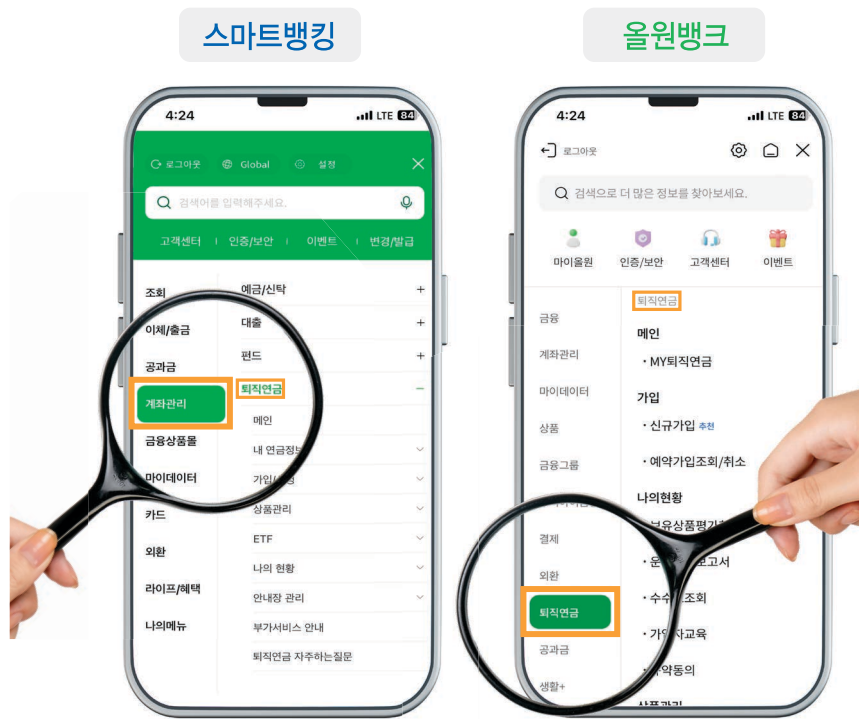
스마트뱅킹

4:24 LTE 84

로그아웃 Global 설정

검색어를 입력해주세요.

고객센터 | 인증/보안 | 이벤트 | 변경/발급

조회
이체/출금
공과금
계좌관리
금융상품몰
마이데이터
카드
외환
라이프/혜택
나의메뉴

예금/신탁 +
대출 +
펀드 +
퇴직연금 −
메인
내 연금정보
가입/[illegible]
상품관리
ETF
나의 현황
안내장 관리
부가서비스 안내
퇴직연금 자주하는질문

올원뱅크

4:24 LTE 84

로그아웃

검색으로 더 많은 정보를 찾아보세요.

마이올원 인증/보안 고객센터 이벤트

금융
계좌관리
마이데이터
상품
금융그룹
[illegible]
결제
외환
퇴직연금
공과금
생활+

퇴직연금
메인
· MY퇴직연금
가입
· 신규가입 추천
· 예약가입조회/취소
나의현황
· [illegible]보유상품평가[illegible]
· 운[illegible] 보고서
· 수수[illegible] 조회
· 가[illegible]자교육
· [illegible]약동의